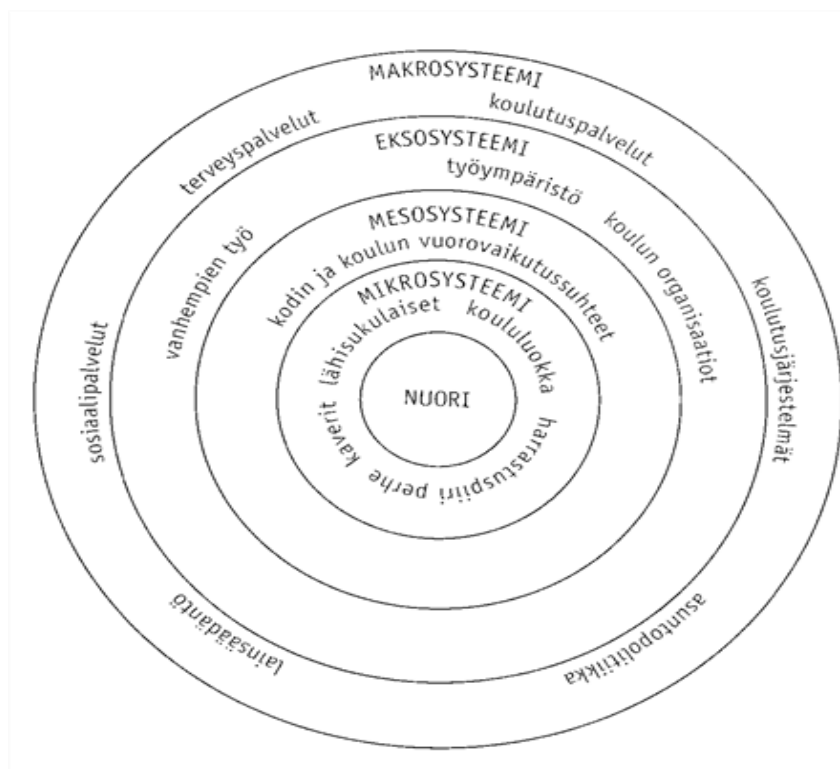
MAKROSYSTEEMI
koulutuspalvelut
terveyspalvelut
EKSOSYSTEEMI
työympäristö
koulun organisaatiot
koulutusjärjestelmät
vanhempien työ
sosiaalipalvelut
MESOSYSTEEMI
kodin ja koulun vuorovaikutussuhteet
MIKROSYSTEEMI
lähisukulaiset
koululuokka
NUORI
kaverit
harrastuspiiri
perhe
lainsäädäntö
asuntopolitiikka